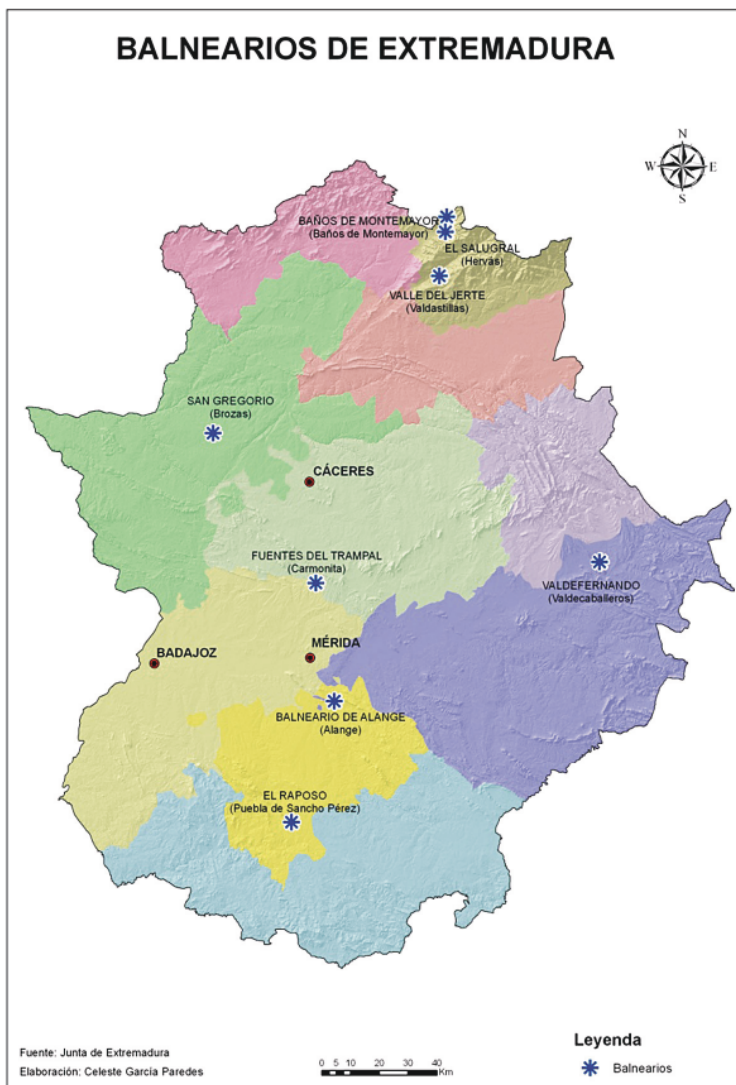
BALNEARIOS DE EXTREMADURA

N
W
E
S

BAÑOS DE MONTEMAYOR
(Baños de Montemayor)

EL SALUGRAL
(Hervás)

VALLE DEL JERTE
(Valdastillas)

SAN GREGORIO
(Brozas)

CÁCERES

FUENTES DEL TRAMPAL
(Carmonita)

VALDEFERNANDO
(Valdecaballeros)

BADAJOZ

MÉRIDA

BALNEARIO DE ALANGE
(Alange)

EL RAPOSO
(Puebla de Sancho Pérez)

Fuente: Junta de Extremadura
Elaboración: Celeste García Paredes

0 5 10 20 30 40 Km

Leyenda
Balnearios